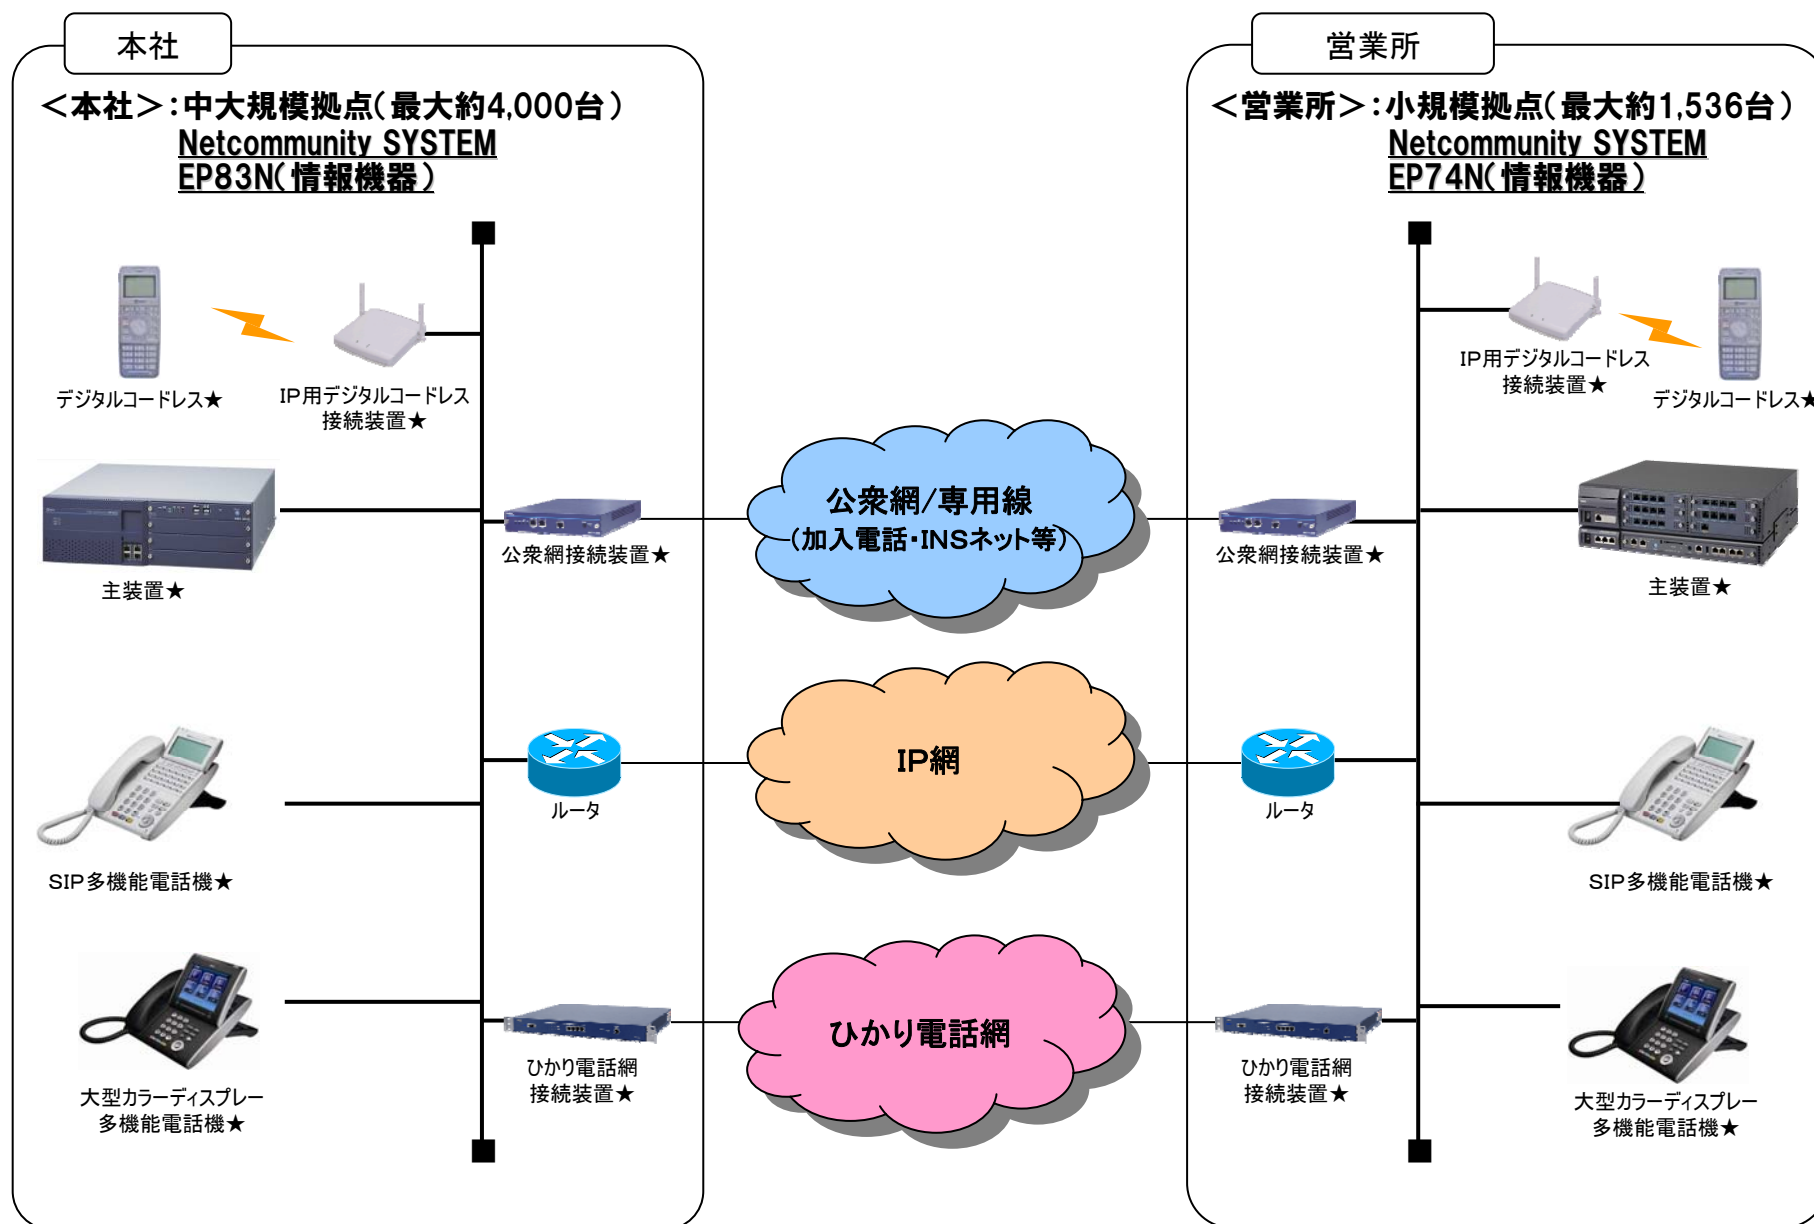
本社

＜本社＞：中大規模拠点（最大約4,000台）
Netcommunity SYSTEM
EP83N（情報機器）

デジタルコードレス★

IP用デジタルコードレス接続装置★

主装置★

公衆網接続装置★

SIP多機能電話機★

ルータ

大型カラーディスプレー多機能電話機★

ひかり電話網接続装置★

公衆網/専用線
（加入電話・INSネット等）

IP網

ひかり電話網

営業所

＜営業所＞：小規模拠点（最大約1,536台）
Netcommunity SYSTEM
EP74N（情報機器）

IP用デジタルコードレス接続装置★

デジタルコードレス★

公衆網接続装置★

主装置★

ルータ

SIP多機能電話機★

ひかり電話網接続装置★

大型カラーディスプレー多機能電話機★